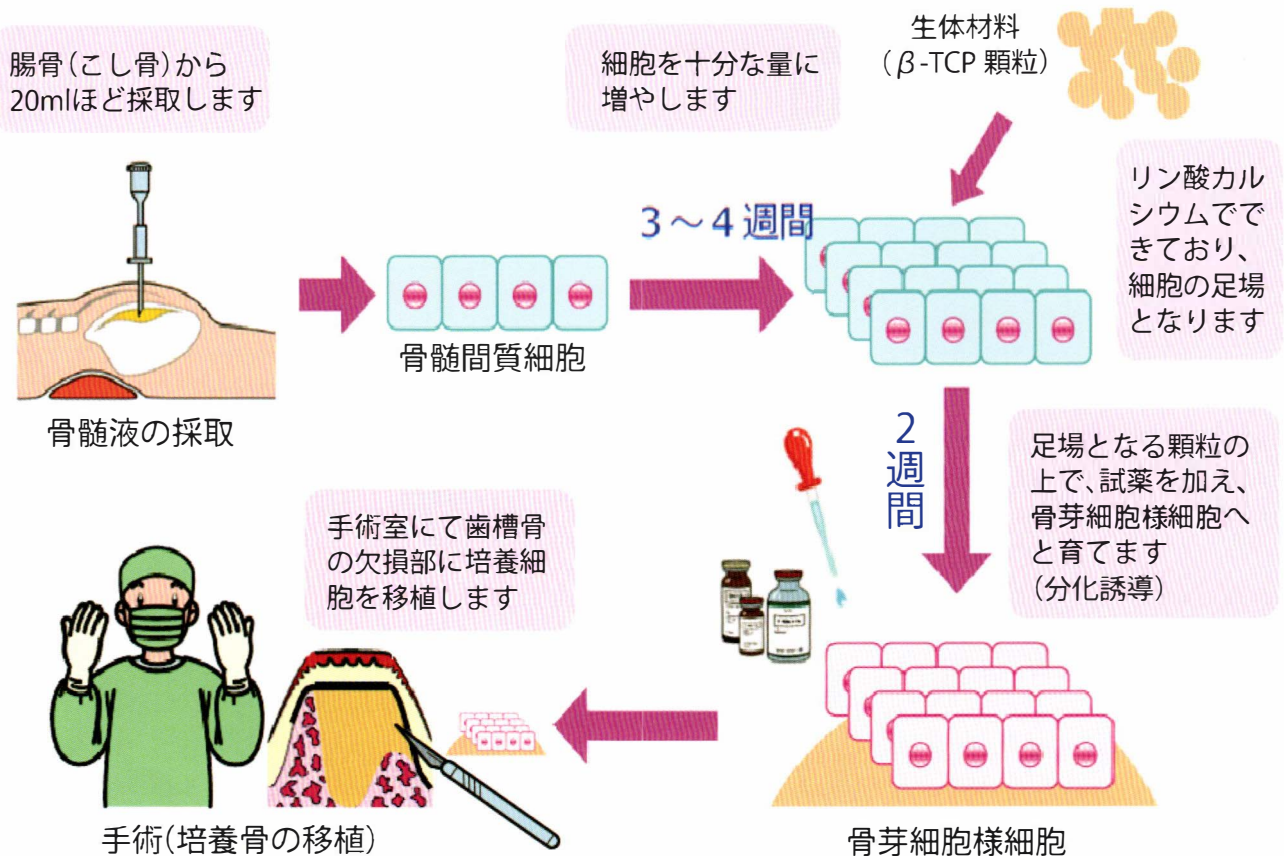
腸骨(こし骨)から
20mlほど採取します

細胞を十分な量に
増やします

生体材料
($\beta$-TCP 顆粒)

リン酸カルシウムでできており、細胞の足場となります

3～4 週間

骨髄間質細胞

骨髄液の採取

2
週
間

足場となる顆粒の上で、試薬を加え、骨芽細胞様細胞へと育てます
(分化誘導)

手術室にて歯槽骨の欠損部に培養細胞を移植します

手術(培養骨の移植)

骨芽細胞様細胞